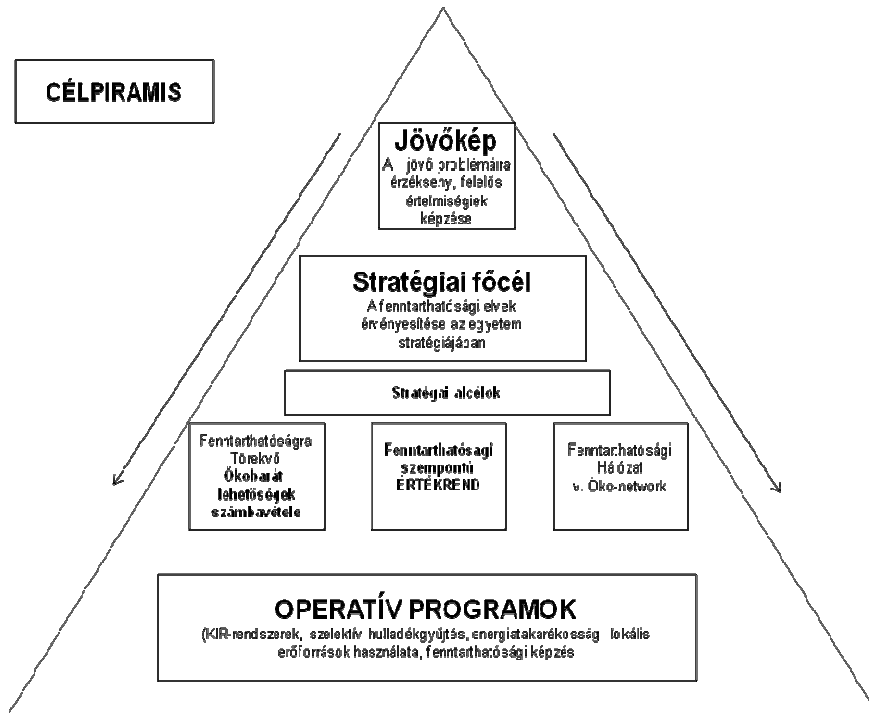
CÉLPIRAMIS

Jövőkép
A jövő problémáira érzékeny, felelős értelmiségiek képzése

Stratégiai főcél
A fenntarthatósági elvek érvényesítése az egyetem stratégiájában

Stratégiai alcélok

Fenntarthatóságra Törekvő Ökobarát lehetőségek számbavétele

Fenntarthatósági szempontú ÉRTÉKREND

Fenntarthatósági Hálózat v. Öko-network

OPERATÍV PROGRAMOK
(KIR-rendszerek, szelektív hulladékgyűjtés, energiatakarékosság lokális erőforrások használata, fenntarthatósági képzés